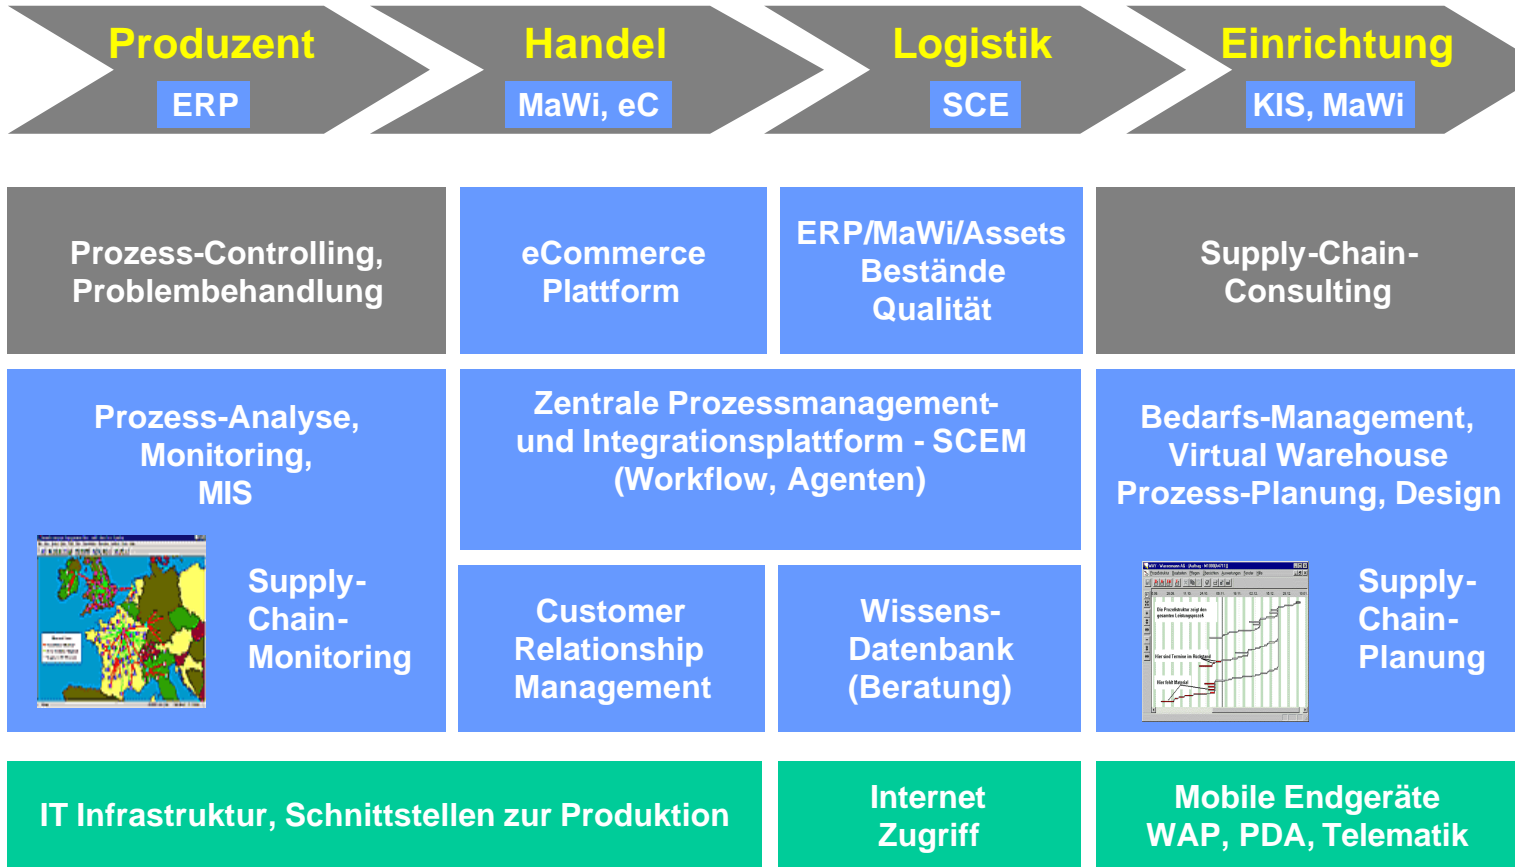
Produzent
ERP

Handel
MaWi, eC

Logistik
SCE

Einrichtung
KIS, MaWi

Prozess-Controlling, Problembehandlung

eCommerce Plattform

ERP/MaWi/Assets Bestände Qualität

Supply-Chain-Consulting

Prozess-Analyse, Monitoring, MIS

Supply-Chain-Monitoring

Zentrale Prozessmanagement- und Integrationsplattform - SCEM (Workflow, Agenten)

Customer Relationship Management

Wissens-Datenbank (Beratung)

Bedarfs-Management, Virtual Warehouse Prozess-Planung, Design

Supply-Chain-Planung

IT Infrastruktur, Schnittstellen zur Produktion

Internet Zugriff

Mobile Endgeräte WAP, PDA, Telematik